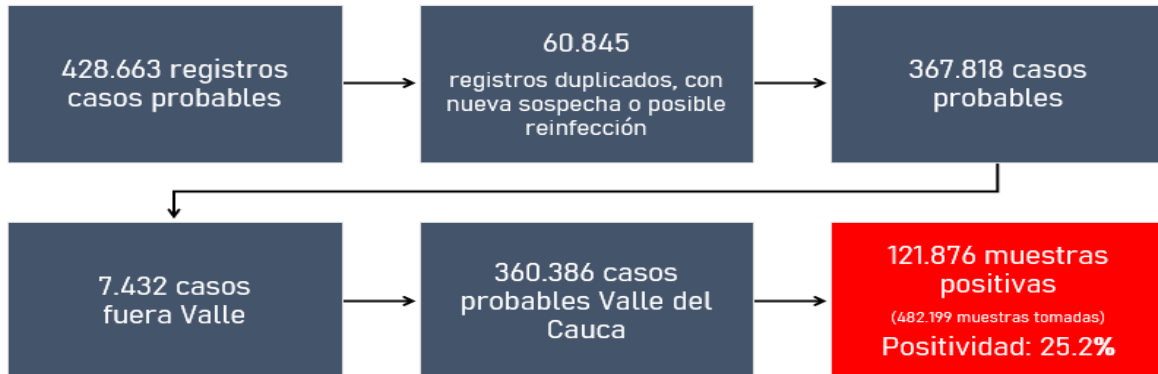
428.663 registros casos probables

60.845

registros duplicados, con nueva sospecha o posible reinfección

367.818 casos probables

7.432 casos fuera Valle

360.386 casos probables Valle del Cauca

121.876 muestras positivas

(482.199 muestras tomadas)

Positividad: 25.2%